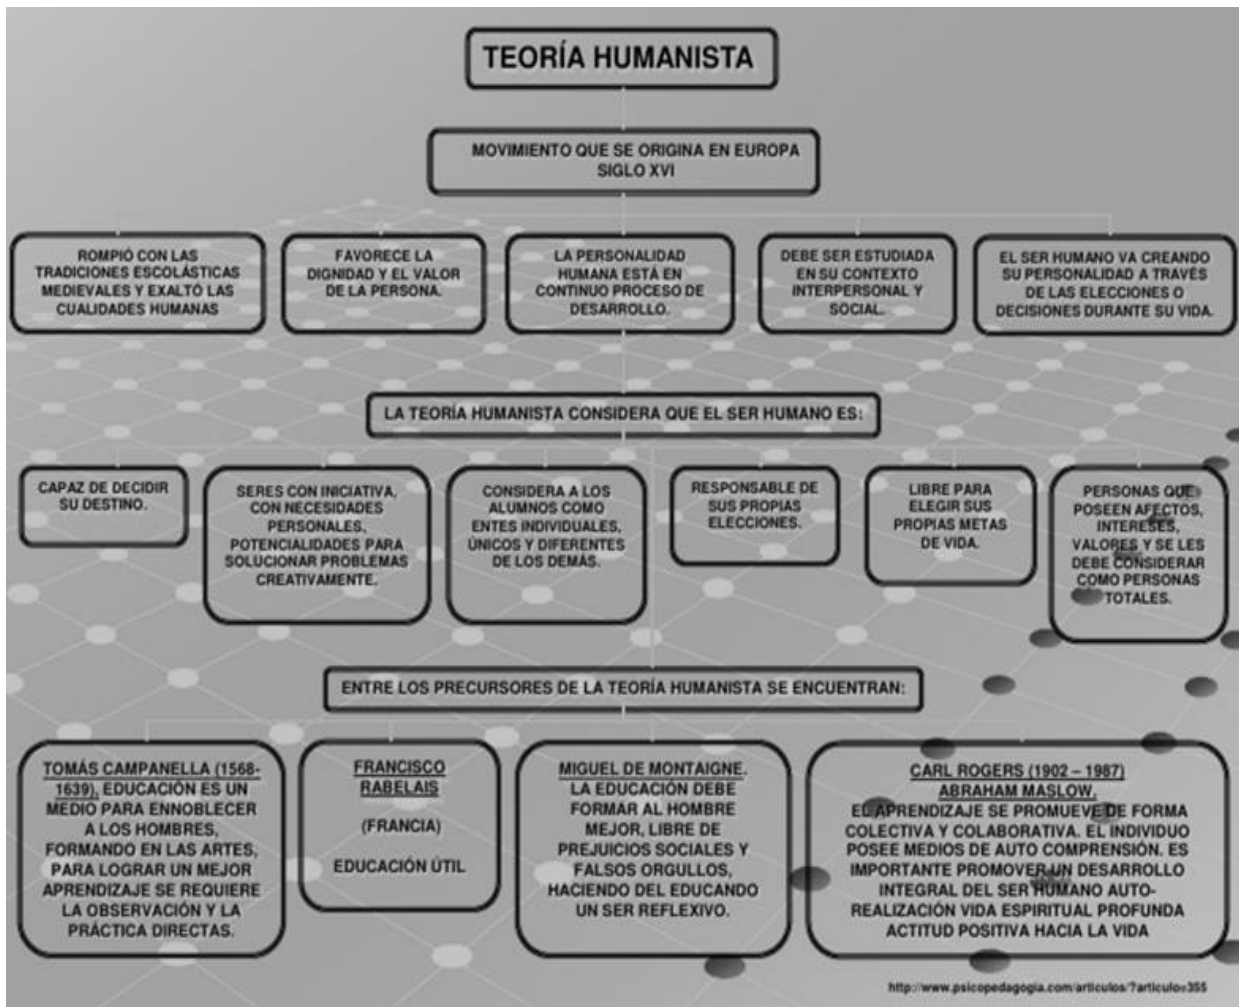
TEORÍA HUMANISTA

MOVIMIENTO QUE SE ORIGINA EN EUROPA SIGLO XVI

ROMPIÓ CON LAS TRADICIONES ESCOLÁSTICAS MEDIEVALES Y EXALTÓ LAS CUALIDADES HUMANAS

FAVORECE LA DIGNIDAD Y EL VALOR DE LA PERSONA.

LA PERSONALIDAD HUMANA ESTÁ EN CONTINUO PROCESO DE DESARROLLO.

DEBE SER ESTUDIADA EN SU CONTEXTO INTERPERSONAL Y SOCIAL.

EL SER HUMANO VA CREANDO SU PERSONALIDAD A TRAVÉS DE LAS ELECCIONES O DECISIONES DURANTE SU VIDA.

LA TEORÍA HUMANISTA CONSIDERA QUE EL SER HUMANO ES:

CAPAZ DE DECIDIR SU DESTINO.

SERES CON INICIATIVA, CON NECESIDADES PERSONALES, POTENCIALIDADES PARA SOLUCIONAR PROBLEMAS CREATIVAMENTE.

CONSIDERA A LOS ALUMNOS COMO ENTES INDIVIDUALES, ÚNICOS Y DIFERENTES DE LOS DEMÁS.

RESPONSABLE DE SUS PROPIAS ELECCIONES.

LIBRE PARA ELEGIR SUS PROPIAS METAS DE VIDA.

PERSONAS QUE POSEEN AFECTOS, INTERESES, VALORES Y SE LES DEBE CONSIDERAR COMO PERSONAS TOTALES.

ENTRE LOS PRECURSORES DE LA TEORÍA HUMANISTA SE ENCUENTRAN:

TOMÁS CAMPANELLA (1568-1639), EDUCACIÓN ES UN MEDIO PARA ENNOBLECER A LOS HOMBRES, FORMANDO EN LAS ARTES, PARA LOGRAR UN MEJOR APRENDIZAJE SE REQUIERE LA OBSERVACIÓN Y LA PRÁCTICA DIRECTAS.

FRANCISCO RABELAIS

(FRANCIA)

EDUCACIÓN ÚTIL

MIGUEL DE MONTAIGNE. LA EDUCACIÓN DEBE FORMAR AL HOMBRE MEJOR, LIBRE DE PREJUICIOS SOCIALES Y FALSOS ORGULLOS, HACIENDO DEL EDUCANDO UN SER REFLEXIVO.

CARL ROGERS (1902 – 1987) ABRAHAM MASLOW.
EL APRENDIZAJE SE PROMUEVE DE FORMA COLECTIVA Y COLABORATIVA. EL INDIVIDUO POSEE MEDIOS DE AUTO COMPRENSIÓN. ES IMPORTANTE PROMOVER UN DESARROLLO INTEGRAL DEL SER HUMANO AUTO-REALIZACIÓN VIDA ESPIRITUAL PROFUNDA ACTITUD POSITIVA HACIA LA VIDA

http://www.psicopedagogia.com/articulos/?articulo=355